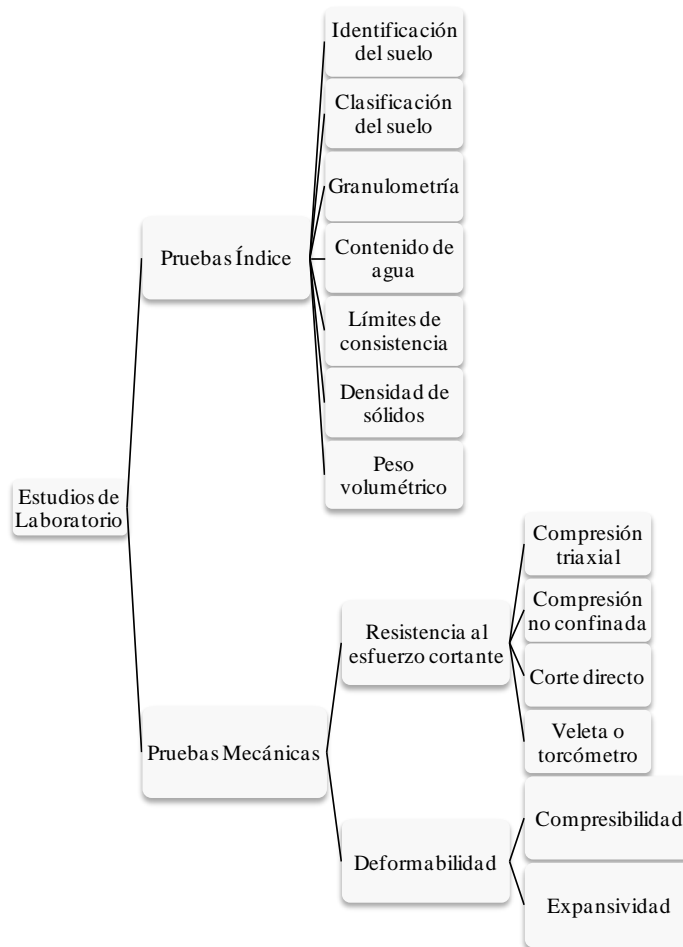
Estudios de Laboratorio

Pruebas Índice

Identificación del suelo

Clasificación del suelo

Granulometría

Contenido de agua

Límites de consistencia

Densidad de sólidos

Peso volumétrico

Pruebas Mecánicas

Resistencia al esfuerzo cortante

Compresión triaxial

Compresión no confinada

Corte directo

Veleta o torcómetro

Deformabilidad

Compresibilidad

Expansividad